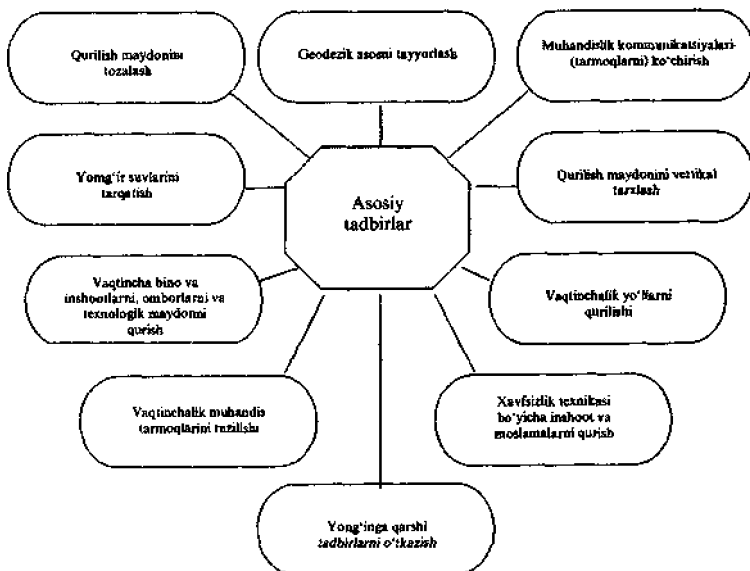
Qurilish maydonini tozalash

Geodezik asosni tayyorlash

Muhandislik kommunikatsiyalari (tarmoqlarni) ko'chirish

Yomg'ir suvlarini tarqatish

Asosiy tadbirlar

Qurilish maydonini vertikal tarzlash

Vaqtincha bino va inshootlarni, omborlarni va texnologik maydonni qurish

Vaqtinchalik yo'llarni qurilishi

Vaqtinchalik muhandis tarmoqlarini tuzilishi

Xavfsizlik texnikasi bo'yicha inshoot va moslamalarni qurish

Yong'inga qarshi tadbirlarni o'tkazish